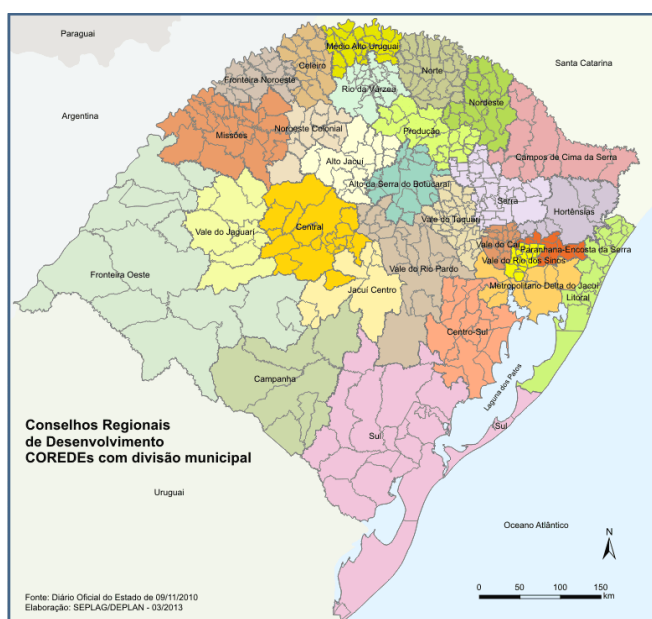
Paraguai

Médio Alto Uruguai

Celeiro

Santa Catarina

Norte

Fronteira Noroeste

Rio da Várzea

Nordeste

Argentina

Missões

Noroeste Colonial

Produção

Campos de Cima da Serra

Alto Jacuí

Alto da Serra do Botucaraí

Serra

Hortênsias

Vale do Taquari

Vale do Jaguari

Central

Vale do Caí

Paranhana-Encosta da Serra

Vale do Rio dos Sinos

Fronteira Oeste

Vale do Rio Pardo

Metropolitano Delta do Jacuí

Jacuí Centro

Litoral

Centro-Sul

Campanha

Laguna dos Patos

Conselhos Regionais de Desenvolvimento COREDEs com divisão municipal

Sul

Sul

Uruguai

Oceano Atlântico

N

0 50 100 150 km

Fonte: Diário Oficial do Estado de 09/11/2010
Elaboração: SEPLAG/DEPLAN - 03/2013